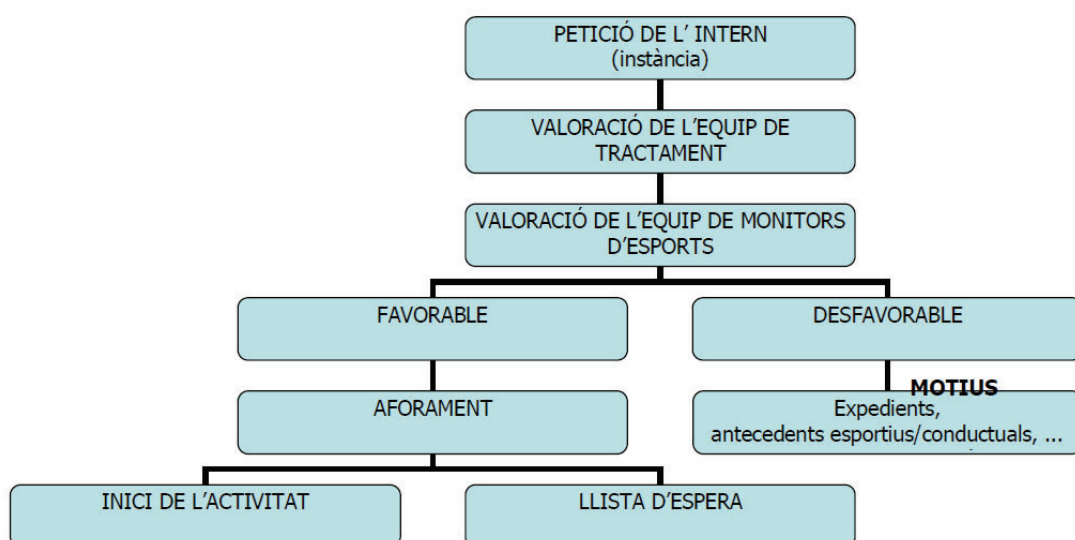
PETICIÓ DE L' INTERN
(instància)

VALORACIÓ DE L'EQUIP DE TRACTAMENT

VALORACIÓ DE L'EQUIP DE MONITORS D'ESPORTS

FAVORABLE

DESFAVORABLE

MOTIUS

AFORAMENT

Expedients, antecedents esportius/conductuals, ...

INICI DE L'ACTIVITAT

LLISTA D'ESPERA